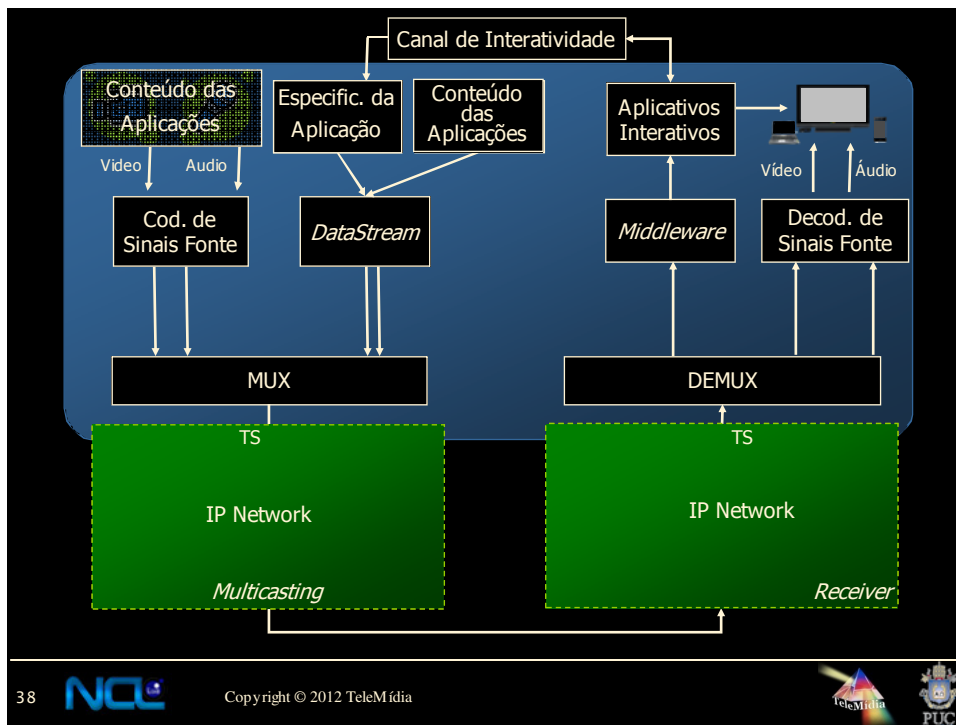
Canal de Interatividade

Conteúdo das Aplicações

Especific. da Aplicação

Conteúdo das Aplicações

Aplicativos Interativos

Vídeo

Audio

Vídeo

Áudio

Cod. de Sinais Fonte

DataStream

Middleware

Decod. de Sinais Fonte

MUX

DEMUX

TS

IP Network

Multicasting

TS

IP Network

Receiver

38

NCL

Copyright © 2012 TeleMídia

TeleMídia

PUC